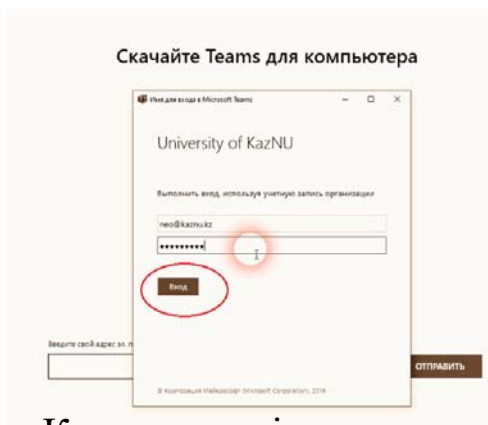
Скачайте Teams для компьютера

Имя для входа в Microsoft Teams

University of KazNU

Выполнить вход, используя учетную запись организации

neo@kaznu.kz

•••••••••

Вход

Введите свой адрес эл. п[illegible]

ОТПРАВИТЬ

© Корпорация Майкрософт (Microsoft Corporation), 2016

К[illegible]